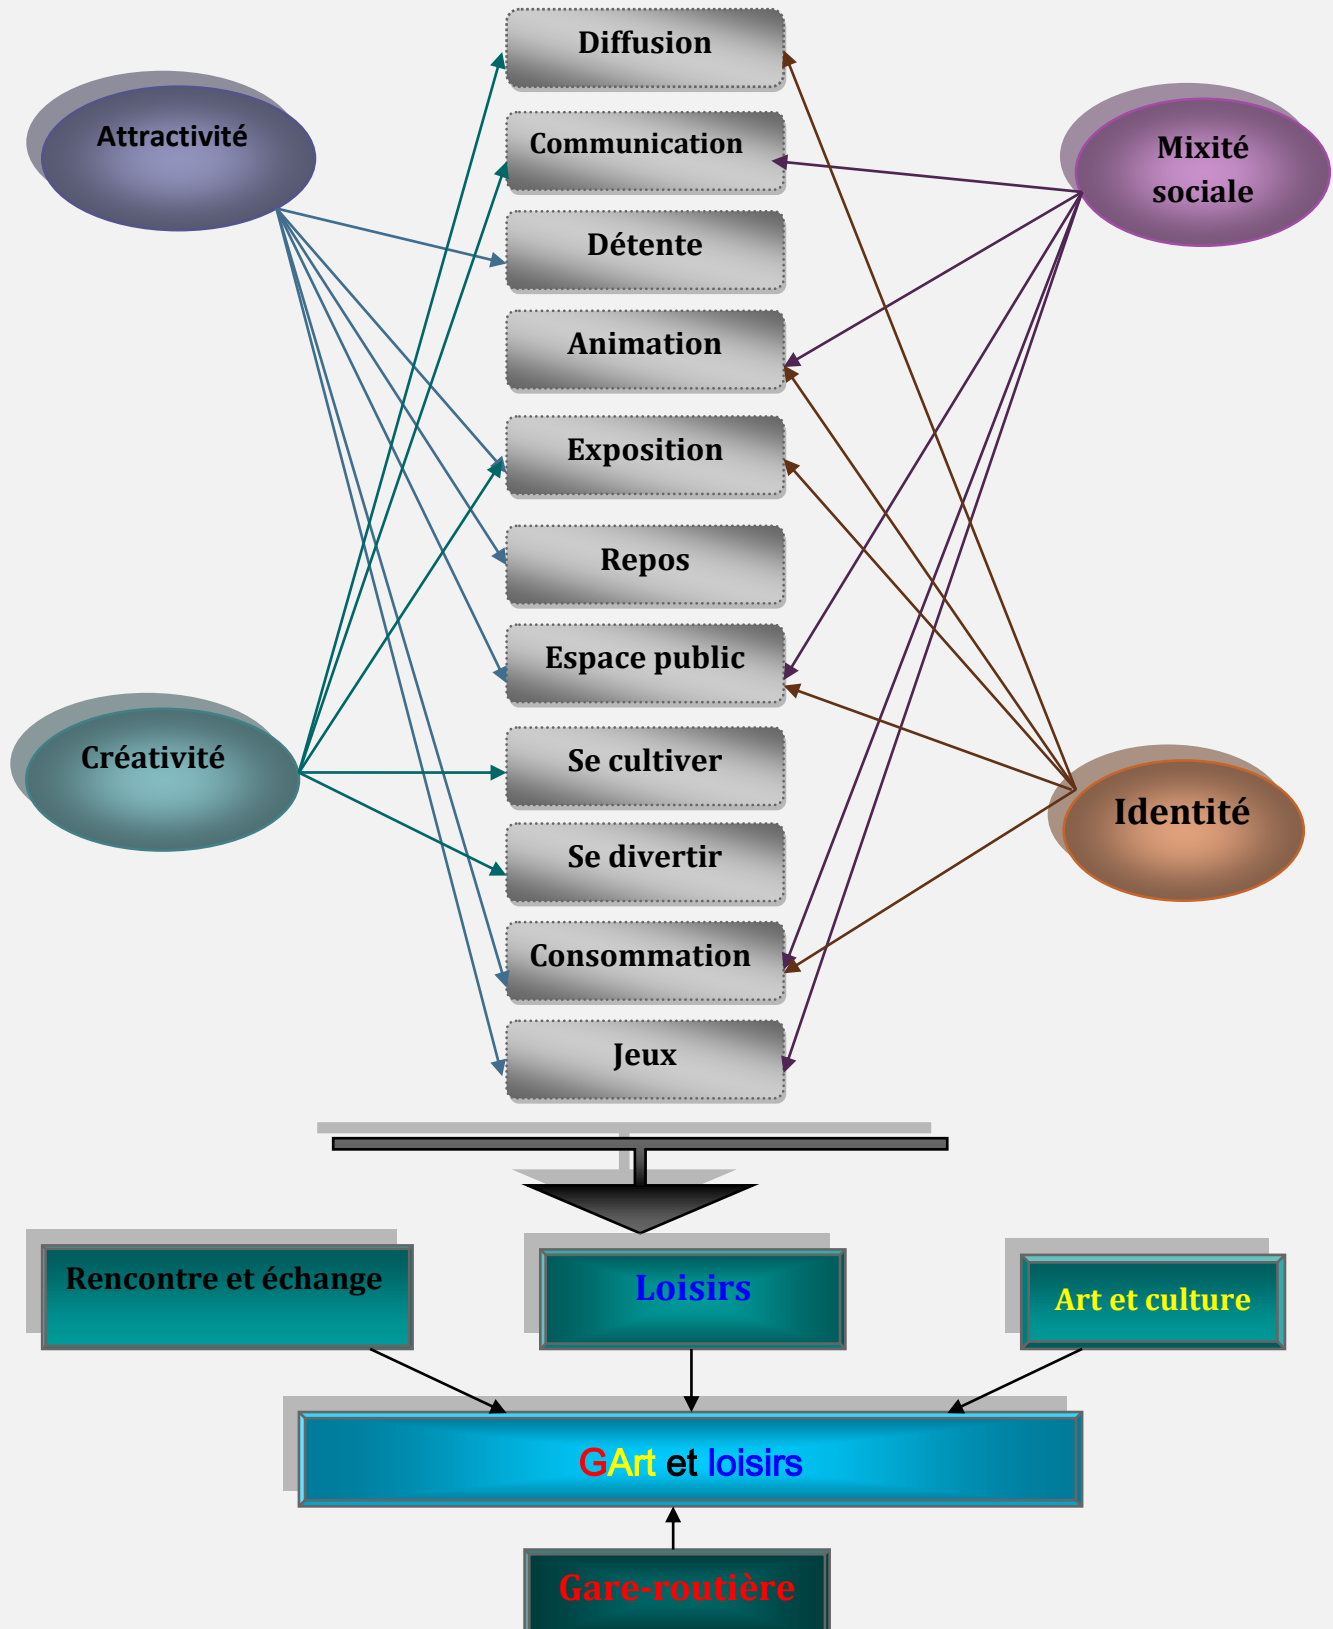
Attractivité

Diffusion

Communication

Détente

Animation

Exposition

Repos

Espace public

Se cultiver

Se divertir

Consommation

Jeux

Mixité sociale

Créativité

Identité

Rencontre et échange

Loisirs

Art et culture

GArt et loisirs

Gare-routière